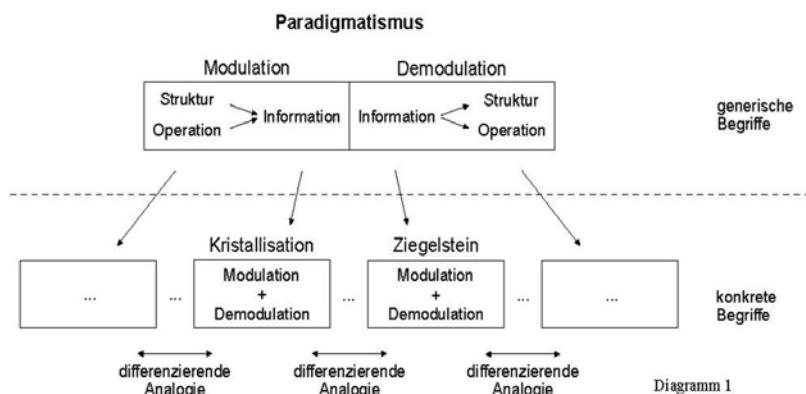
Paradigmatismus

Modulation

Demodulation

Struktur

Operation

Information

Information

Struktur

Operation

generische Begriffe

Kristallisation

Ziegelstein

...

...

Modulation + Demodulation

...

Modulation + Demodulation

...

...

konkrete Begriffe

differenzierende Analogie

differenzierende Analogie

differenzierende Analogie

Diagramm 1